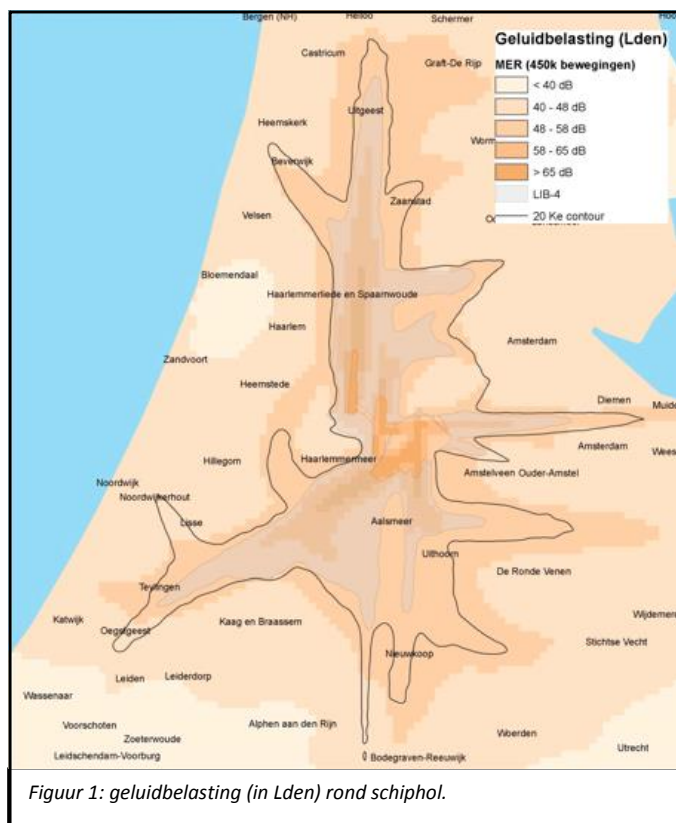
Bergen (NH)
Heiloo
Schermer
Hoo
Geluidbelasting (Lden)
MER (450k bewegingen)
< 40 dB
40 - 48 dB
48 - 58 dB
58 - 65 dB
> 65 dB
LIB-4
20 Ke contour
Castricum
Graft-De Rijp
Uitgeest
Heemskerk
Worm
Beverwijk
Zaanstad
Velsen
Bloemendaal
Haarlemmerliede en Spaarnwoude
Haarlem
Amsterdam
Zandvoort
Heemstede
Diemen
Muide
Amsterdam
Wees
Hillegom
Haarlemmermeer
Amstelveen Ouder-Amstel
Noordwijk
Noordwijkerhout
Lisse
Aalsmeer
Uithoorn
De Ronde Venen
Teylingen
Wijdemen
Katwijk
Oegstgeest
Kaag en Braassem
Stichtse Vecht
Nieuwkoop
Leiden
Leiderdorp
Wassenaar
Voorschoten
Zoeterwoude
Alphen aan den Rijn
Woerden
Leidschendam-Voorburg
Bodegraven-Reeuwijk
Utrecht

Figuur 1: geluidbelasting (in Lden) rond schiphol.